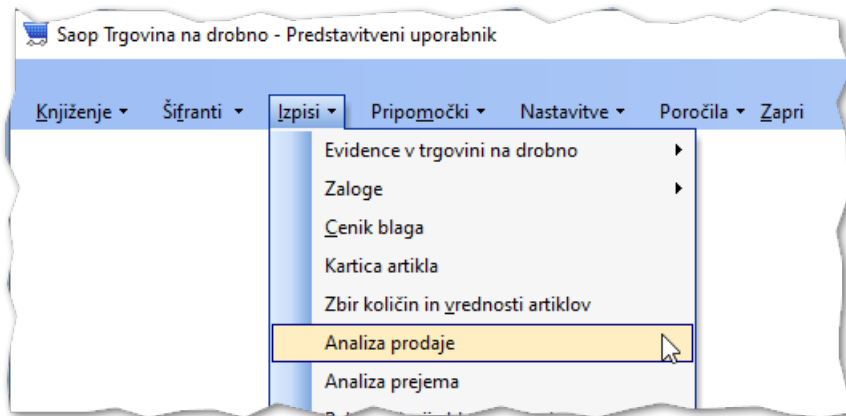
Saop Trgovina na drobno - Predstavitveni uporabnik

Knjiženje ▾ Šifranti ▾ Izpisi ▾ Pripomočki ▾ Nastavitve ▾ Poročila ▾ Zapri

Evidence v trgovini na drobno
Zaloge
Cenik blaga
Kartica artikla
Zbir količin in vrednosti artiklov
Analiza prodaje
Analiza prejema
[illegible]